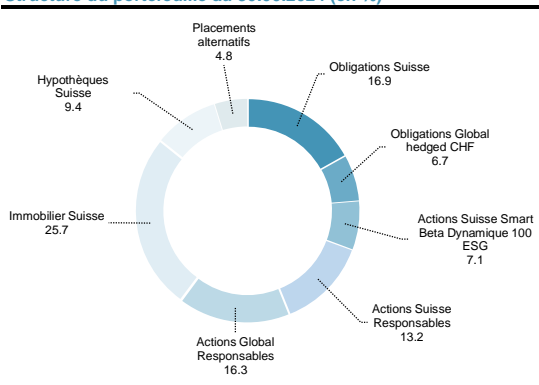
Placements alternatifs
4.8

Obligations Suisse
16.9

Obligations Global hedged CHF
6.7

Actions Suisse Smart Beta Dynamique 100 ESG
7.1

Actions Suisse Responsables
13.2

Actions Global Responsables
16.3

Immobilier Suisse
25.7

Hypothèques Suisse
9.4